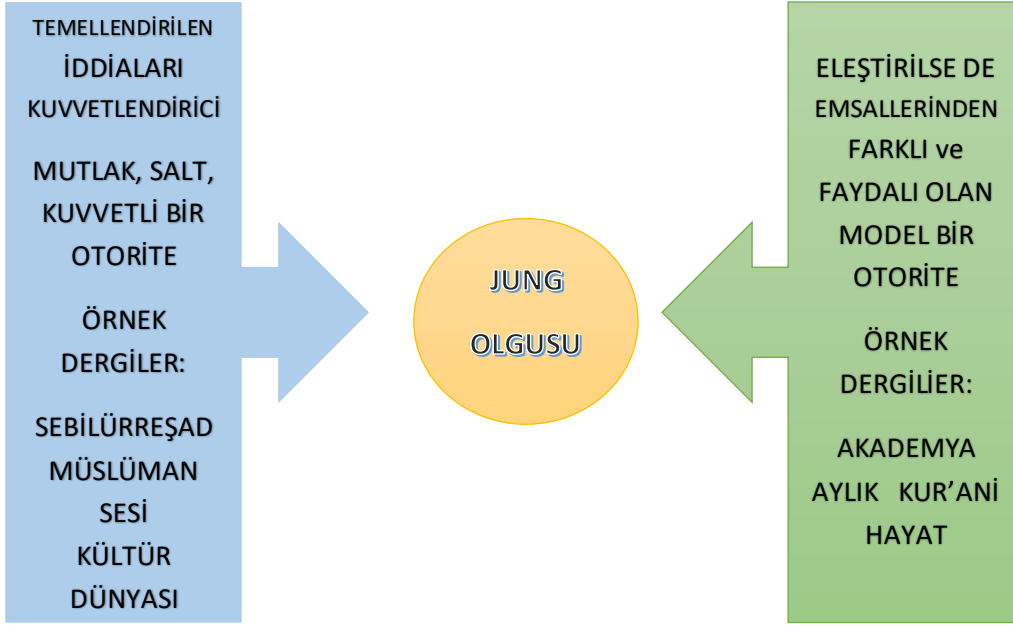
TEMELLENDİRİLEN İDDİALARI KUVVETLENDİRİCİ

MUTLAK, SALT, KUVVETLİ BİR OTORİTE

ÖRNEK DERGİLER:

SEBİLÜRREŞAD
MÜSLÜMAN SESİ
KÜLTÜR DÜNYASI

JUNG OLGUSU

ELEŞTİRİLSE DE EMSALLERİNDEN FARKLI ve FAYDALI OLAN MODEL BİR OTORİTE

ÖRNEK DERGİLİER:

AKADEMYA
AYLIK KUR'ANİ HAYAT